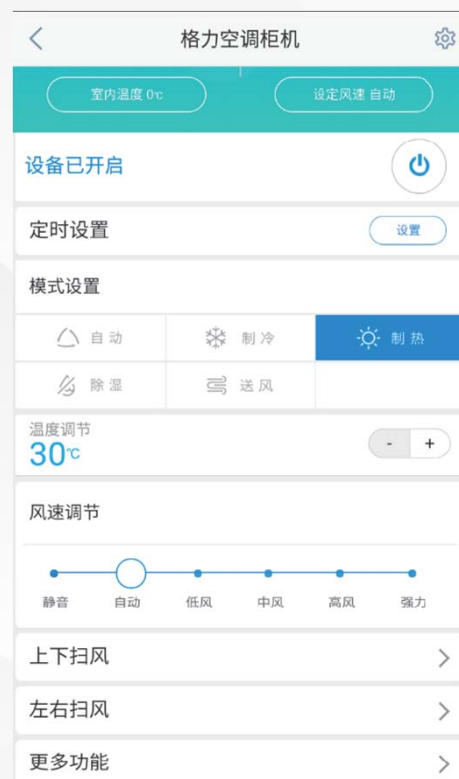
格力空调柜机

室内温度 0℃

设定风速 自动

设备已开启

定时设置

设置

模式设置

| 自动 | 制冷 | 制热 |
|---|---|---|
| 除湿 | 送风 | |

温度调节
30℃

- +

风速调节

静音 自动 低风 中风 高风 强力

上下扫风

左右扫风

更多功能